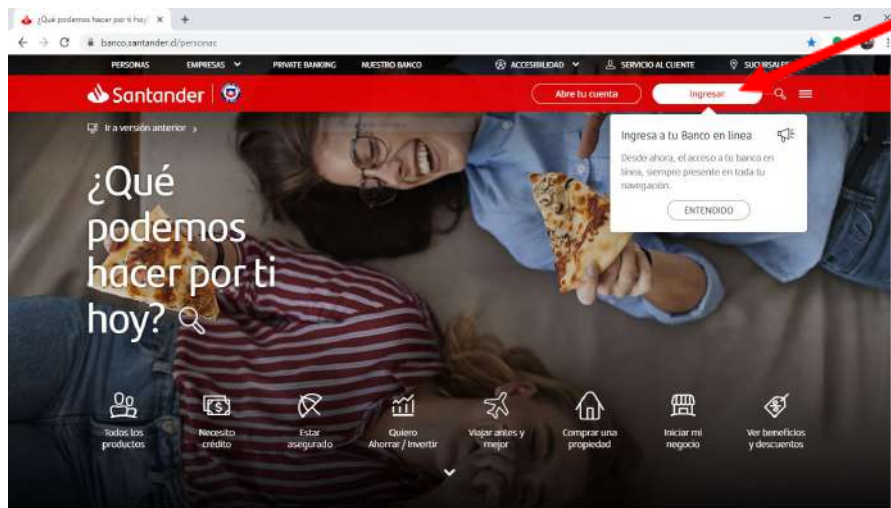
¿Qué podemos hacer por ti hoy | ×

banco.santander.cl/personas

PERSONAS EMPRESAS PRIVATE BANKING NUESTRO BANCO ACCESIBILIDAD SERVICIO AL CLIENTE SUCURSALES

Santander

Abre tu cuenta

Ingresar

Ir a versión anterior

Ingresa a tu Banco en línea

Desde ahora, el acceso a tu banco en línea, siempre presente en toda tu navegación.

ENTENDIDO

¿Qué podemos hacer por ti hoy?

Todos los productos

Necesito crédito

Estar asegurado

Quiero Ahorrar / Invertir

Viajar antes y mejor

Comprar una propiedad

Iniciar mi negocio

Ver beneficios y descuentos